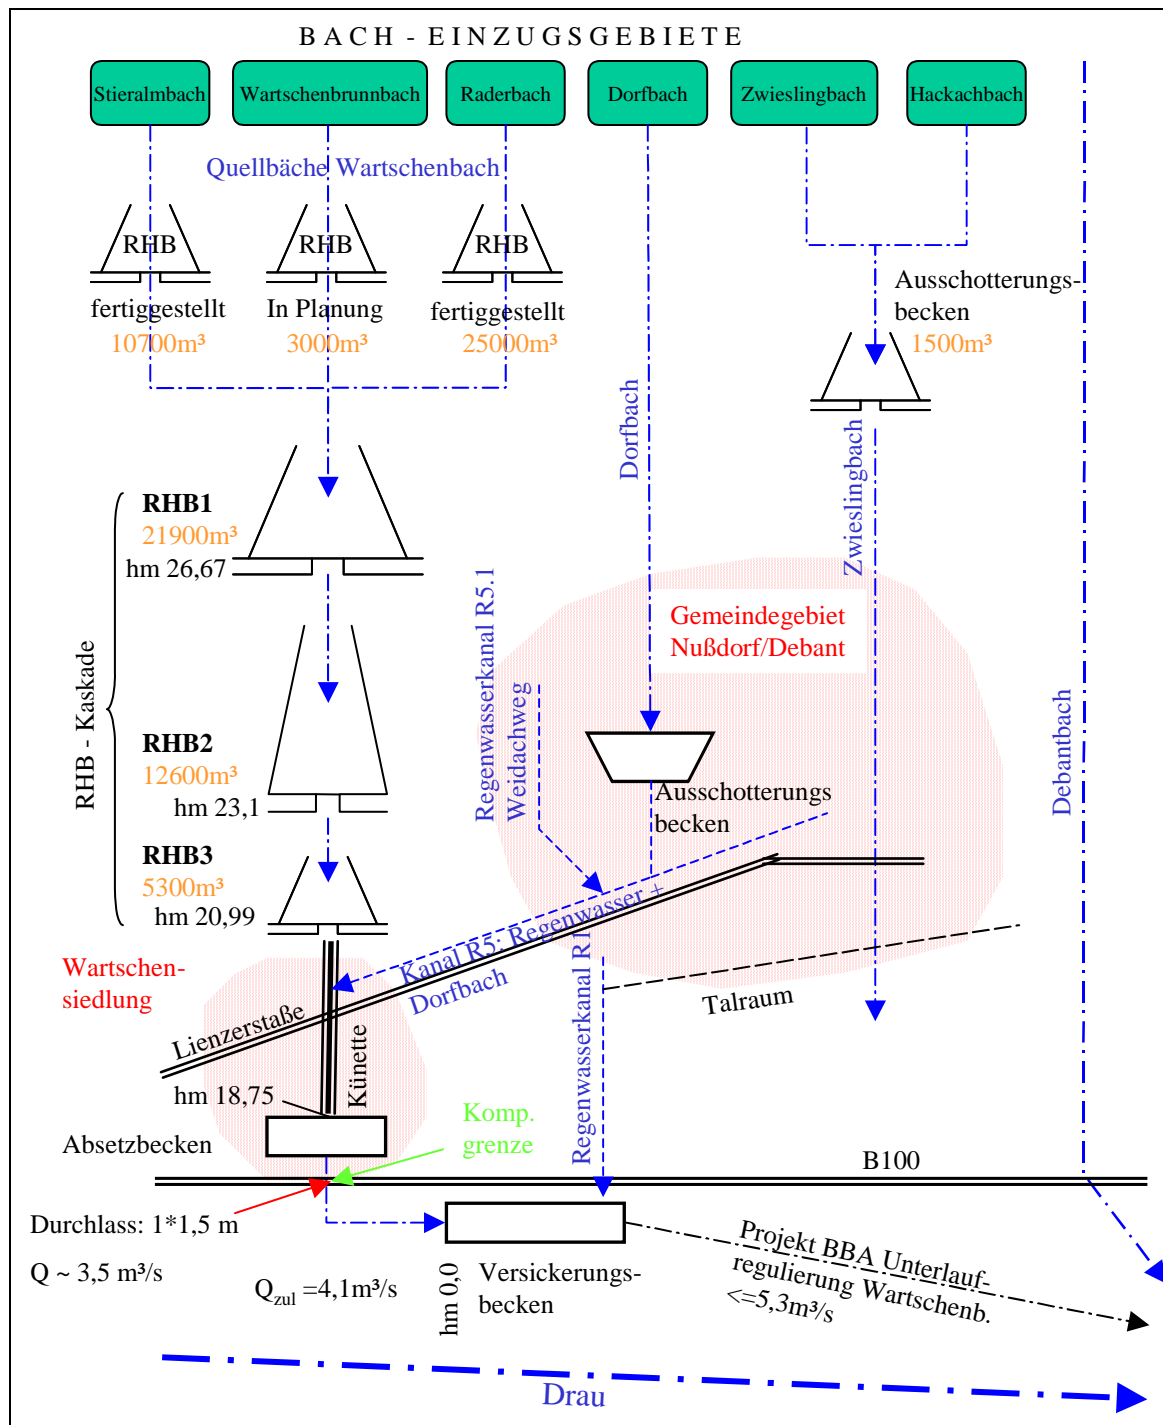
BACH - EINZUGSGEBIETE

Stieralmbach
Wartschenbrunnbach
Raderbach
Dorfbach
Zwieslingbach
Hackachbach

Quellbäche Wartschenbach

RHB
fertiggestellt
10700m³

RHB
In Planung
3000m³

RHB
fertiggestellt
25000m³

Ausschotterungs-
becken
1500m³

Dorfbach

Zwieslingbach

RHB - Kaskade

RHB1
21900m³
hm 26,67

RHB2
12600m³
hm 23,1

RHB3
5300m³
hm 20,99

Regenwasserkanal R5.1
Weidachweg

Gemeindegebiet
Nußdorf/Debant

Ausschotterungs
becken

Debantbach

Kanal R5: Regenwasser +
Dorfbach

Regenwasserkanal R1

Talraum

Wartschen-
siedlung

Lienzerstaße

Künette

hm 18,75

Absetzbecken

Komp.
grenze

B100

Durchlass: 1*1,5 m

Q ~ 3,5 m³/s

$Q_{zul}$ =4,1m³/s

hm 0,0

Versickerungs-
becken

Projekt BBA Unterlauf-
regulierung Wartschenb.
<=5,3m³/s

Drau